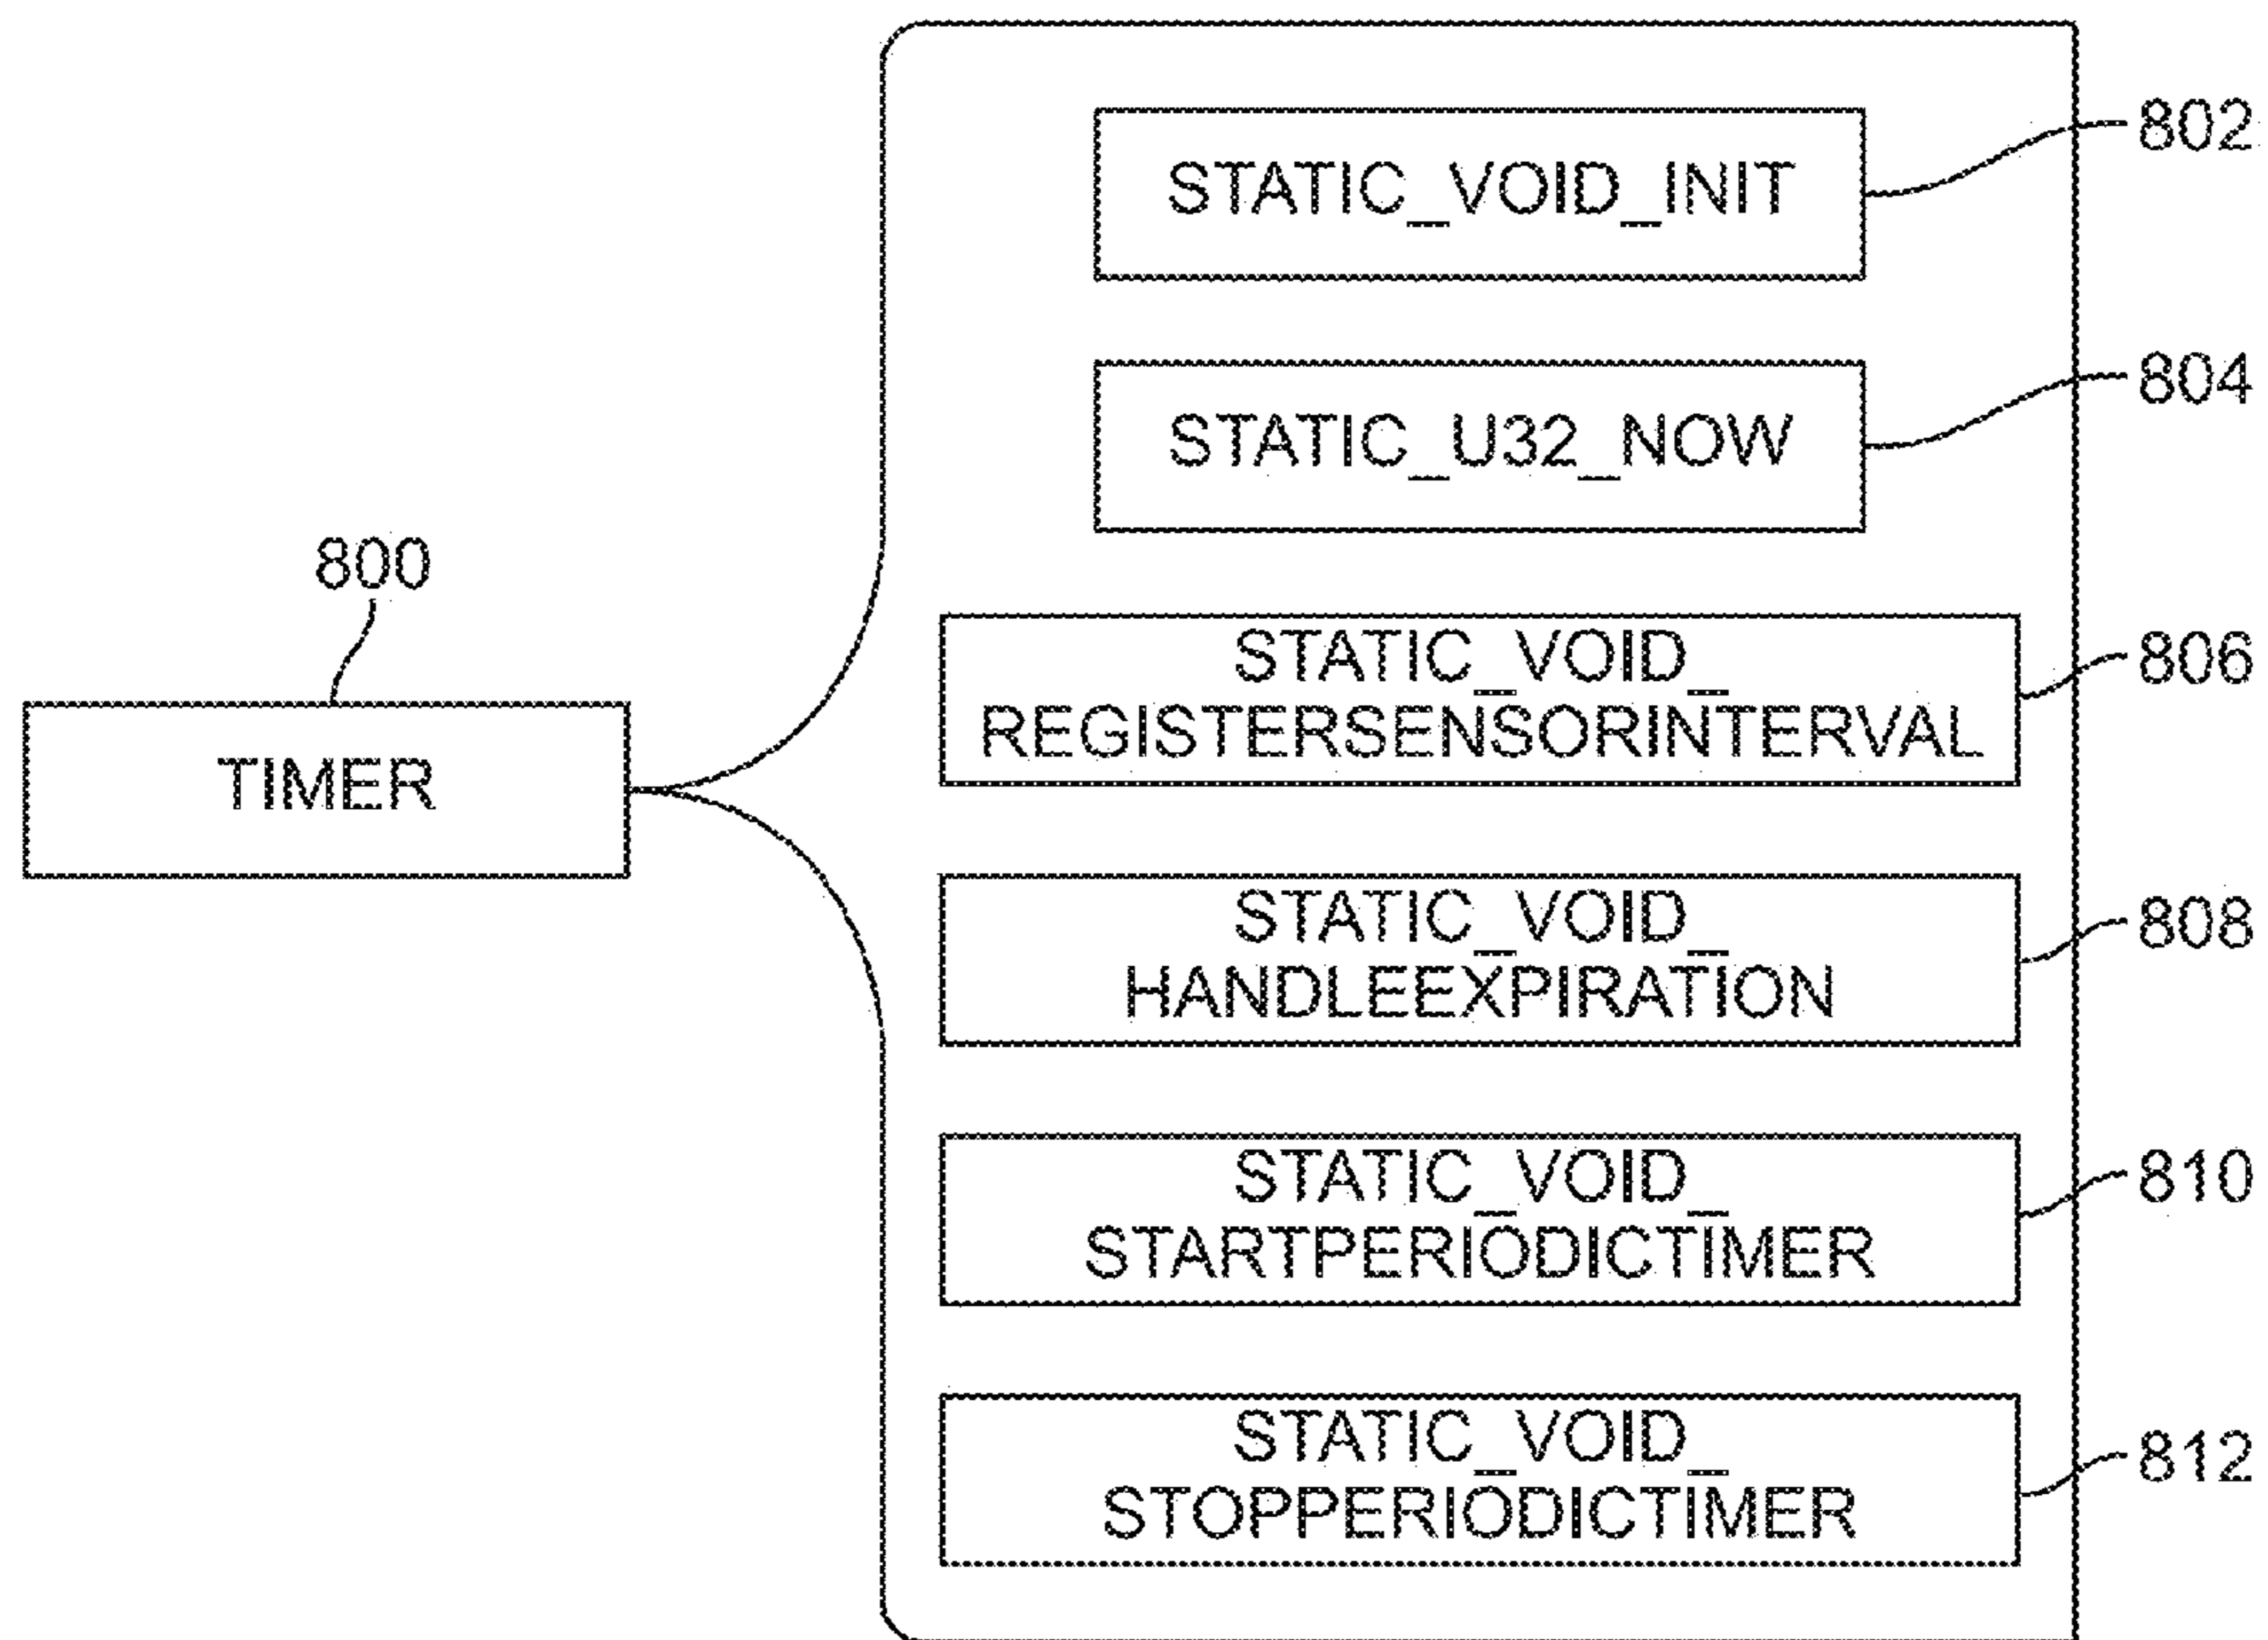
800

TIMER

STATIC_VOID_INIT

802

STATIC_U32_NOW

804

STATIC_VOID_REGISTERSENSORINTERVAL

806

STATIC_VOID_HANDLEEXPIRATION

808

STATIC_VOID_STARTPERIODICTIMER

810

STATIC_VOID_STOPPERIODICTIMER

812